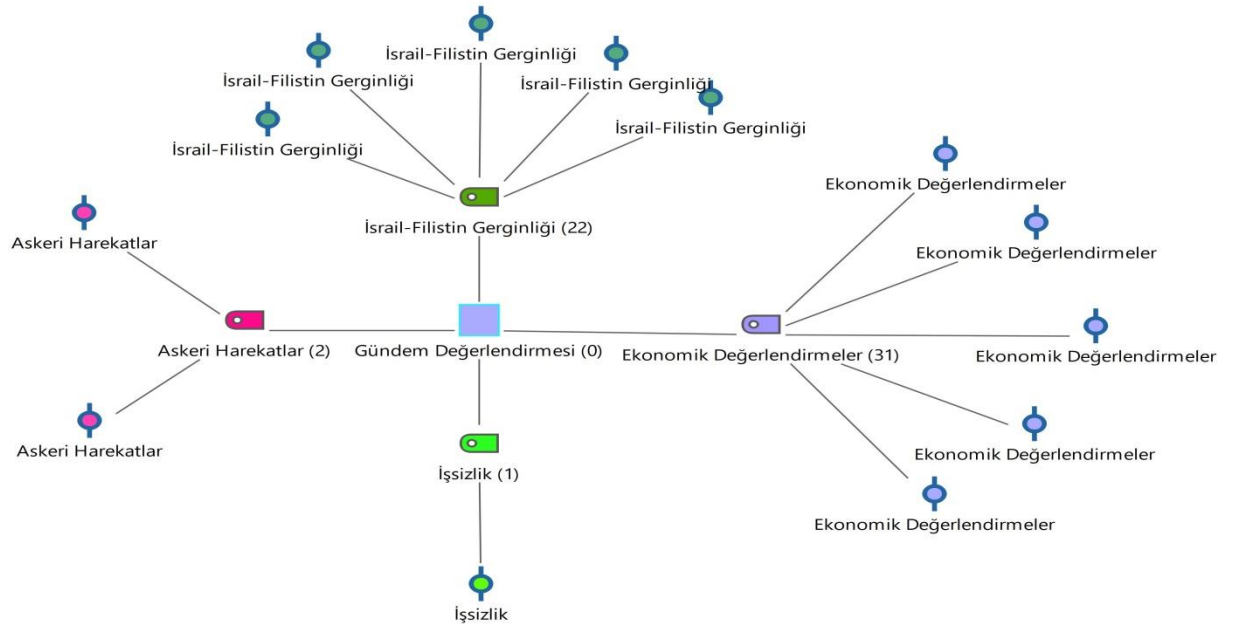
İsrail-Filistin Gerginliği

İsrail-Filistin Gerginliği

İsrail-Filistin Gerginliği

İsrail-Filistin Gerginliği

İsrail-Filistin Gerginliği

İsrail-Filistin Gerginliği (22)

Askeri Harekatlar

Askeri Harekatlar (2)

Gündem Değerlendirmesi (0)

Askeri Harekatlar

İşsizlik (1)

İşsizlik

Ekonomik Değerlendirmeler

Ekonomik Değerlendirmeler

Ekonomik Değerlendirmeler (31)

Ekonomik Değerlendirmeler

Ekonomik Değerlendirmeler

Ekonomik Değerlendirmeler